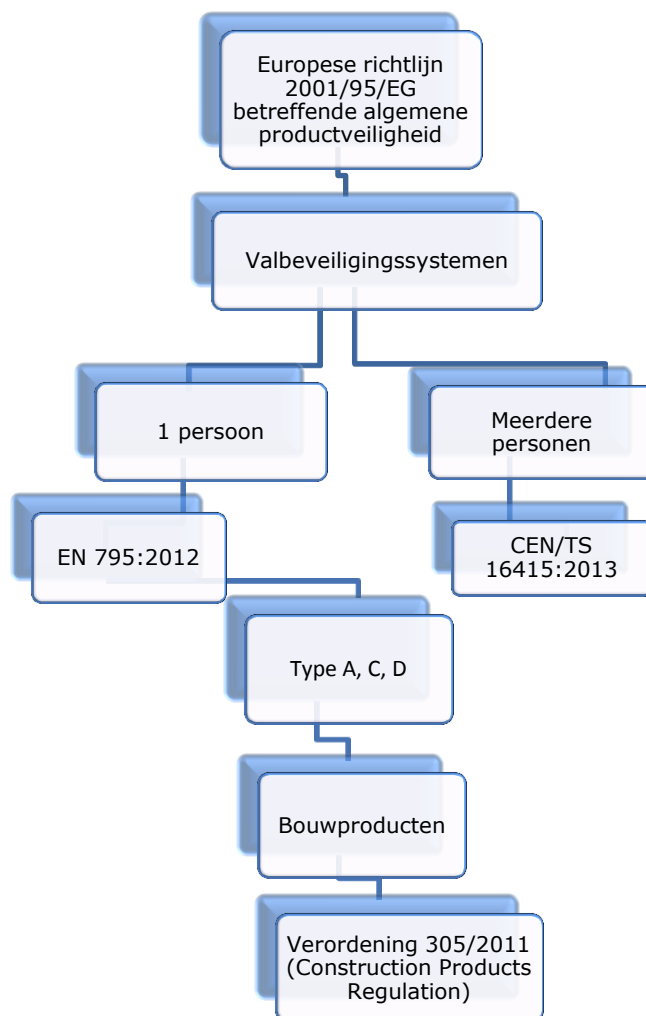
Europese richtlijn 2001/95/EG betreffende algemene productveiligheid

Valbeveiligingssystemen

1 persoon

Meerdere personen

EN 795:2012

CEN/TS 16415:2013

Type A, C, D

Bouwproducten

Verordening 305/2011 (Construction Products Regulation)